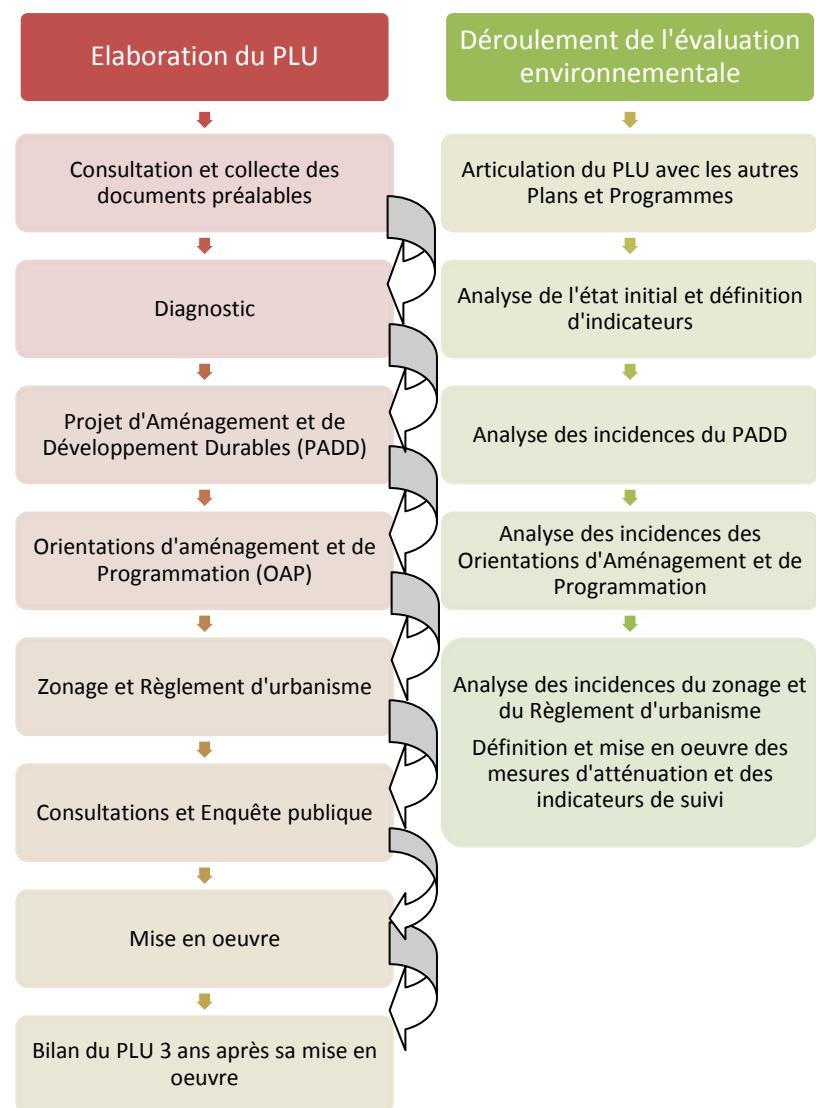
Elaboration du PLU

Consultation et collecte des documents préalables

Diagnostic

Projet d'Aménagement et de Développement Durables (PADD)

Orientations d'aménagement et de Programmation (OAP)

Zonage et Règlement d'urbanisme

Consultations et Enquête publique

Mise en oeuvre

Bilan du PLU 3 ans après sa mise en oeuvre

Déroulement de l'évaluation environnementale

Articulation du PLU avec les autres Plans et Programmes

Analyse de l'état initial et définition d'indicateurs

Analyse des incidences du PADD

Analyse des incidences des Orientations d'Aménagement et de Programmation

Analyse des incidences du zonage et du Règlement d'urbanisme

Définition et mise en oeuvre des mesures d'atténuation et des indicateurs de suivi